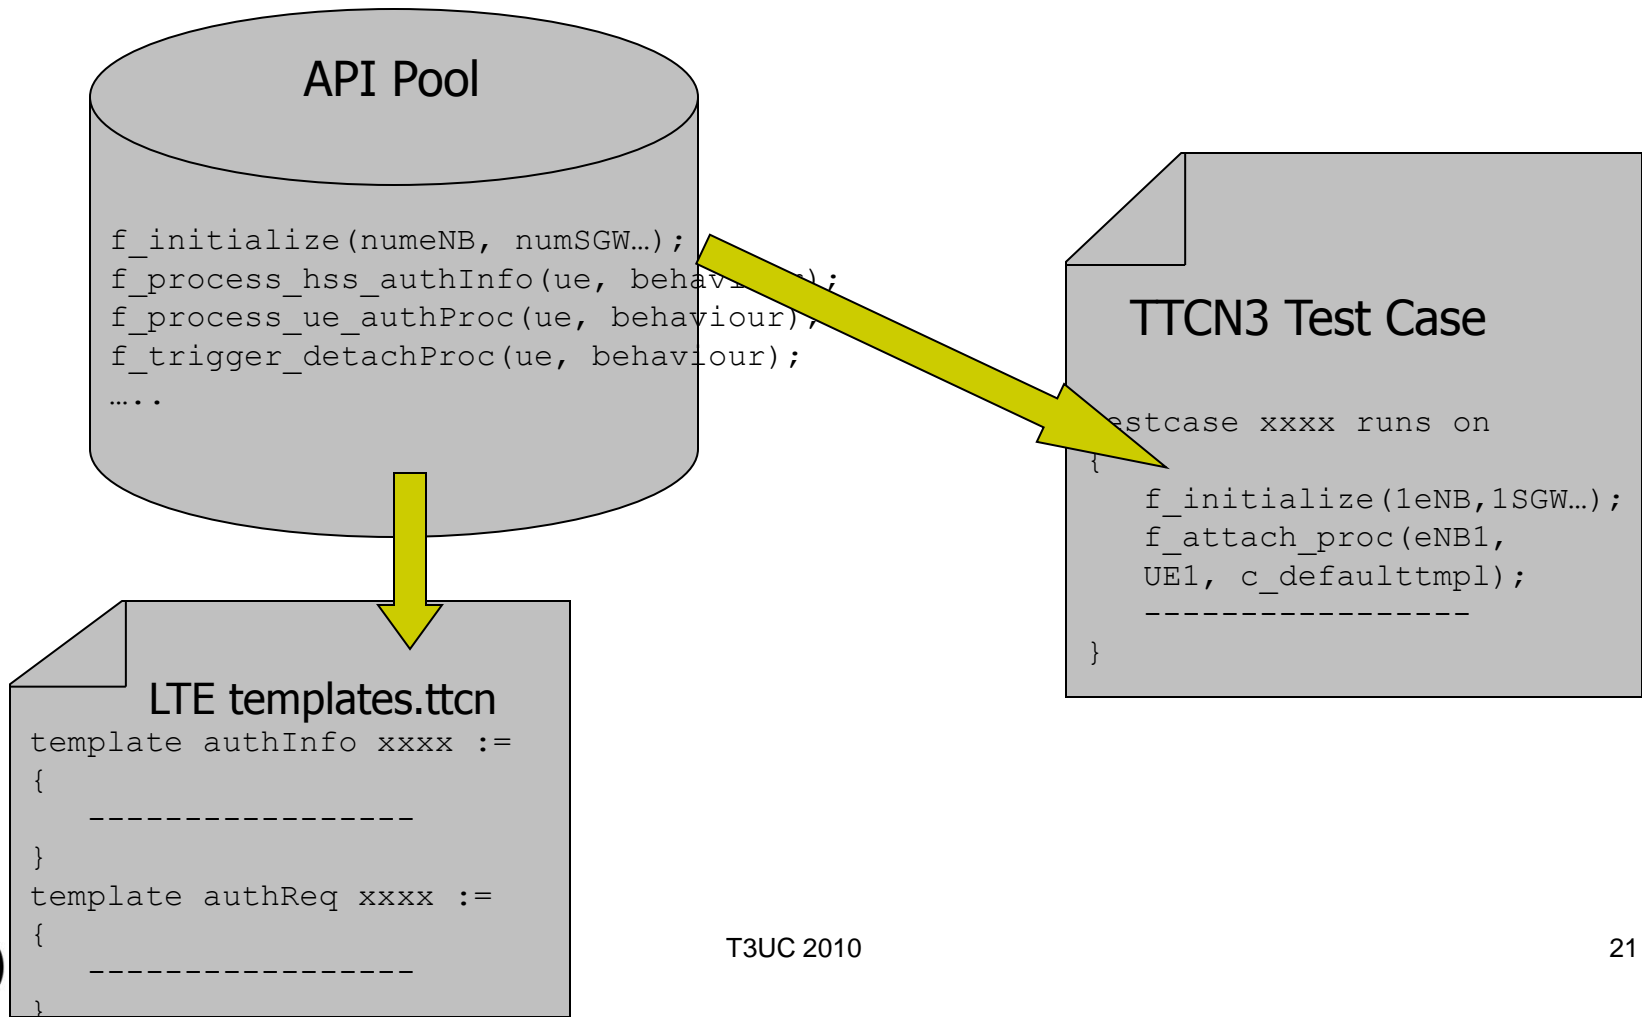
API Pool

f_initialize(numeNB, numSGW…);
f_process_hss_authInfo(ue, beha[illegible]);
f_process_ue_authProc(ue, behaviour);
f_trigger_detachProc(ue, behaviour);
…..

TTCN3 Test Case

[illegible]estcase xxxx runs on
{
f_initialize(1eNB,1SGW…);
f_attach_proc(eNB1, UE1, c_defaulttmpl);
-----------------
}

LTE templates.ttcn
template authInfo xxxx :=
{
-----------------
}
template authReq xxxx :=
{
-----------------
}

T3UC 2010

21